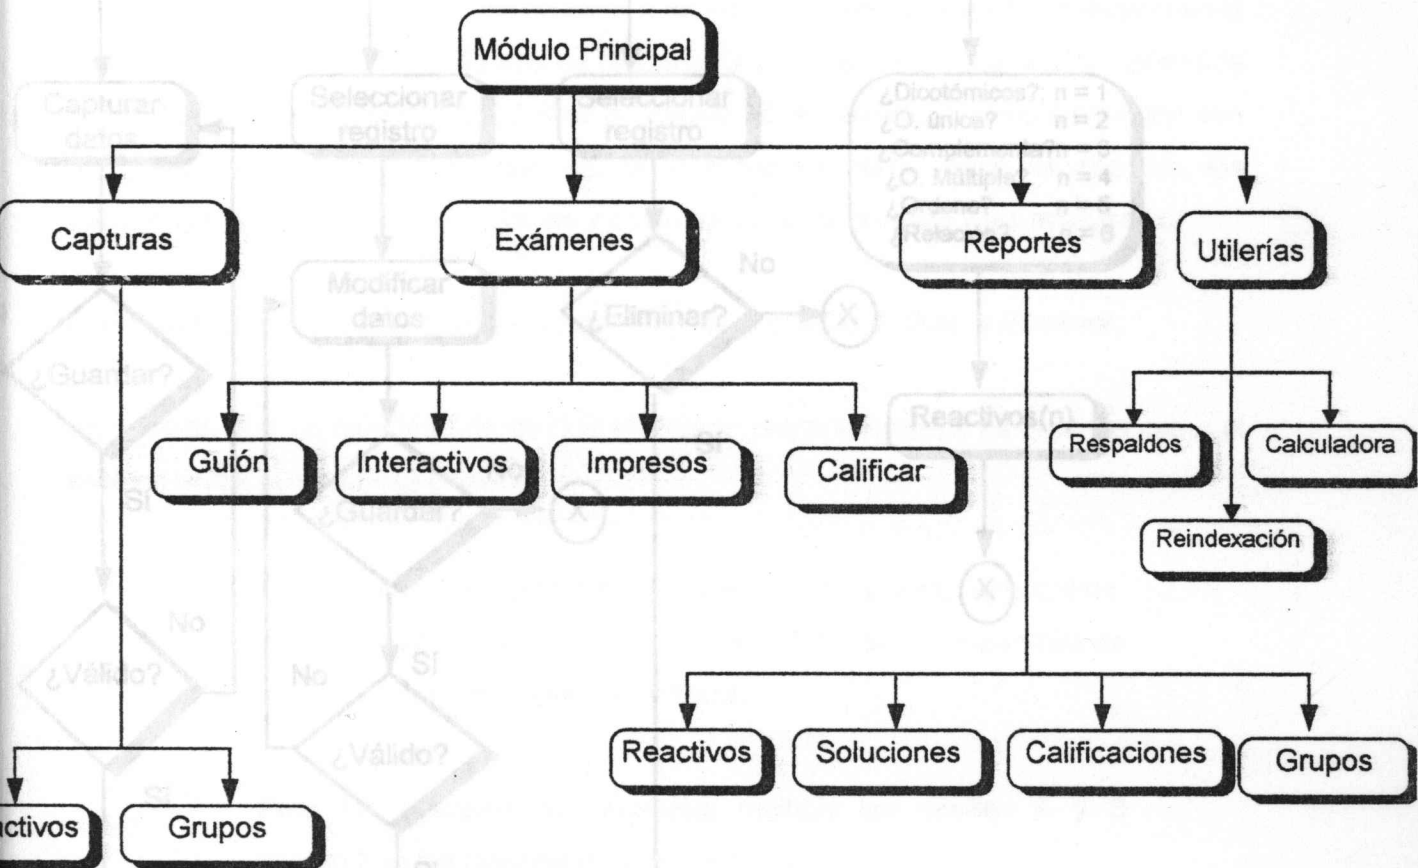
Módulo Principal

Capturas

Exámenes

Reportes

Utilerías

Guión

Interactivos

Impresos

Calificar

Respaldos

Calculadora

Reindexación

ctivos

Grupos

Reactivos

Soluciones

Calificaciones

Grupos